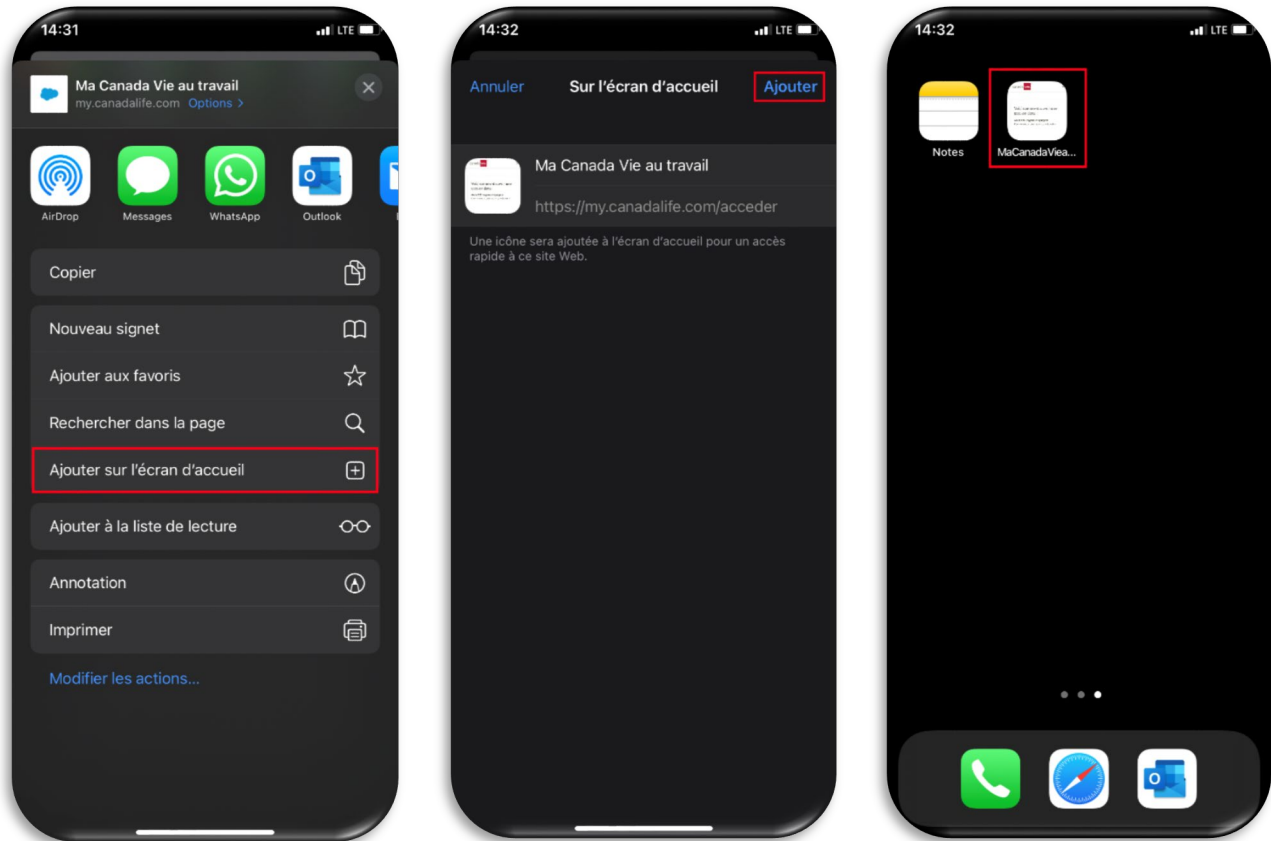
14:31

LTE

Ma Canada Vie au travail
my.canadalife.com Options >

AirDrop

Messages

WhatsApp

Outlook

Copier

Nouveau signet

Ajouter aux favoris

Rechercher dans la page

Ajouter sur l'écran d'accueil

Ajouter à la liste de lecture

Annotation

Imprimer

Modifier les actions...

14:32

LTE

Annuler

Sur l'écran d'accueil

Ajouter

Ma Canada Vie au travail

https://my.canadalife.com/acceder

Une icône sera ajoutée à l'écran d'accueil pour un accès rapide à ce site Web.

14:32

LTE

Notes

MaCanadaViea...